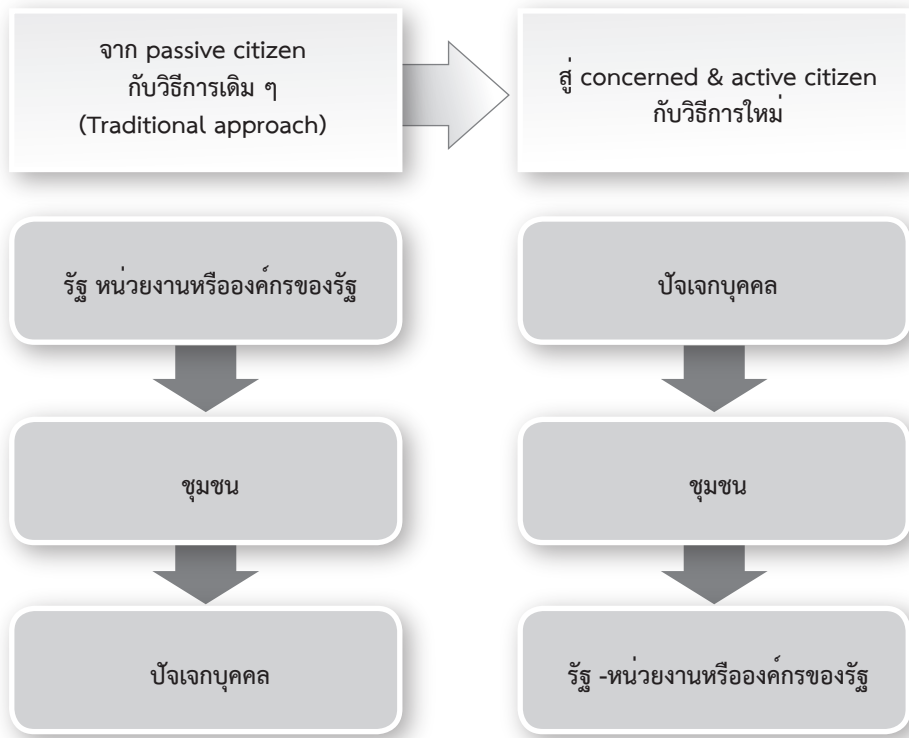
จาก passive citizen
กับวิธีการเดิม ๆ
(Traditional approach)

สู่ concerned & active citizen
กับวิธีการใหม่

รัฐ หน่วยงานหรือองค์กรของรัฐ

ชุมชน

ปัจเจกบุคคล

ปัจเจกบุคคล

ชุมชน

รัฐ -หน่วยงานหรือองค์กรของรัฐ